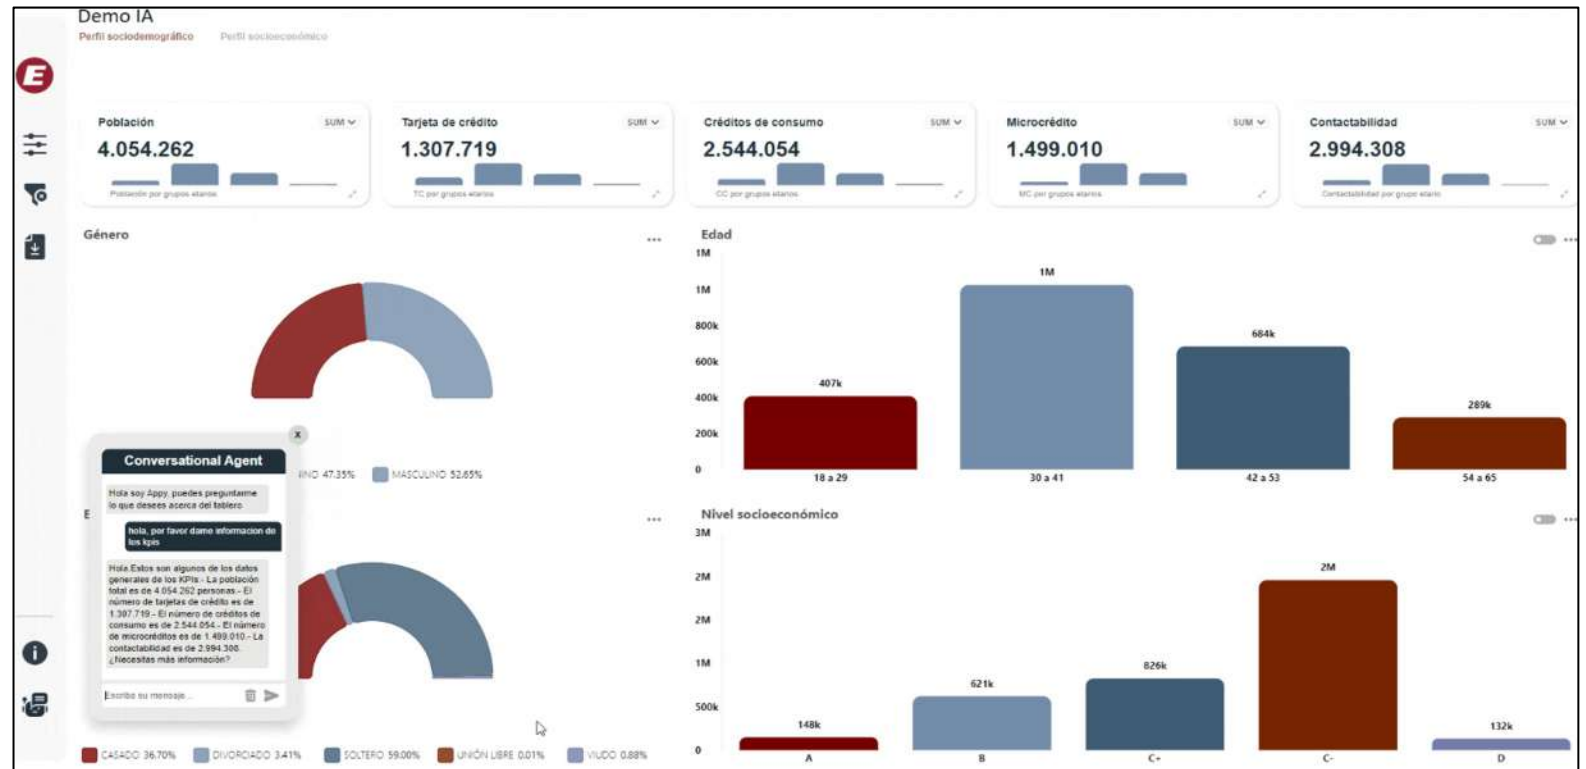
Demo IA

Perfil sociodemográfico  Perfil socioeconómico

Población SUM
4.054.262
Población por grupos etarios

Tarjeta de crédito SUM
1.307.719
TC por grupos etarios

Créditos de consumo SUM
2.544.054
CC por grupos etarios

Microcrédito SUM
1.499.010
MC por grupos etarios

Contactabilidad SUM
2.994.308
Contactabilidad por grupo etario

Género

...INO 47.35%  MASCULINO 52.65%

Edad
1M
1M
800k
600k
400k
200k
0
407k
1M
684k
289k
18 a 29
30 a 41
42 a 53
54 a 65

E

Nivel socioeconómico
3M
2M
2M
1M
500k
0
148k
621k
826k
2M
132k
A
B
C+
C-
D

CASADO 36.70%  DIVORCIADO 3.41%  SOLTERO 59.00%  UNIÓN LIBRE 0.01%  VIUDO 0.88%

x
Conversational Agent

Hola soy Appy, puedes preguntarme lo que desees acerca del tablero

hola, por favor dame informacion de los kpis

Hola.Estos son algunos de los datos generales de los KPIs:- La población total es de 4.054.262 personas.- El número de tarjetas de crédito es de 1.307.719.- El número de créditos de consumo es de 2.544.054.- El número de microcréditos es de 1.499.010.- La contactabilidad es de 2.994.308. ¿Necesitas más información?

Escribe su mensaje...